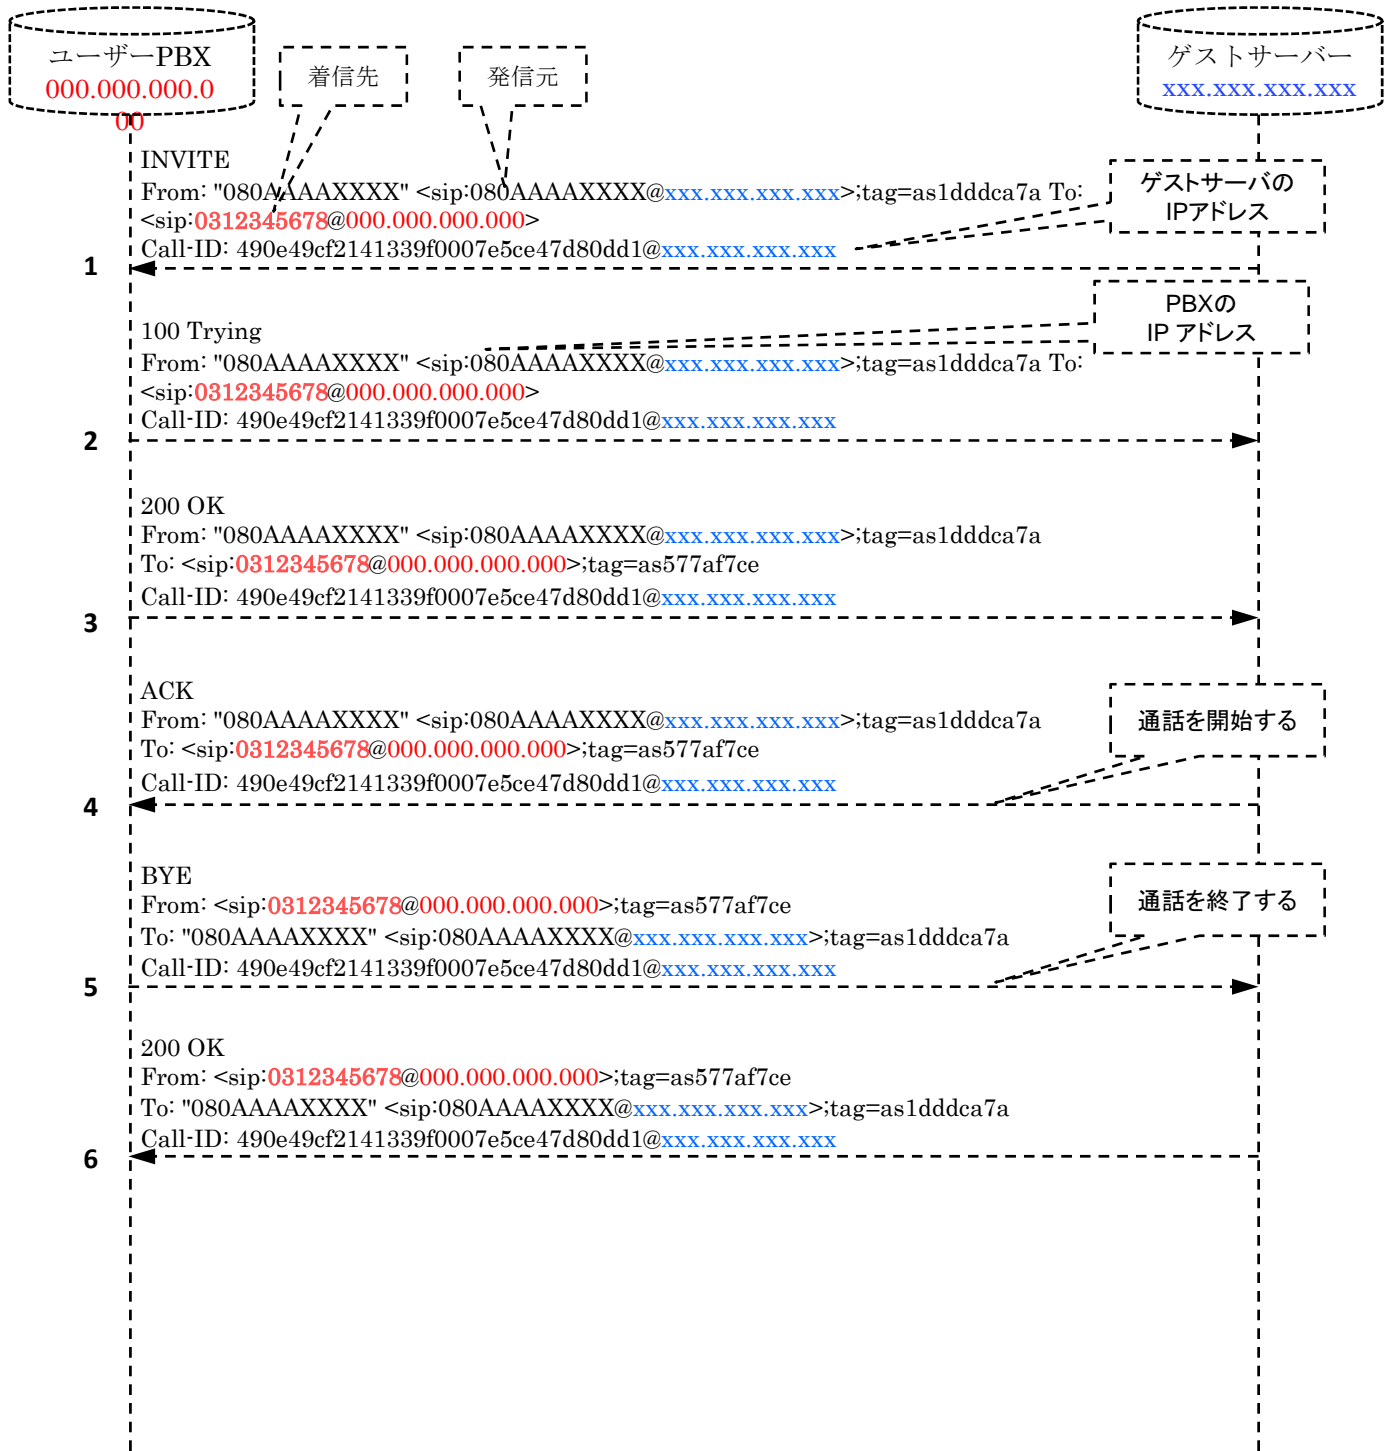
ユーザーPBX
000.000.000.000

着信先

発信元

ゲストサーバー
xxx.xxx.xxx.xxx

INVITE
From: "080AAAAXXXX" <sip:080AAAAXXXX@xxx.xxx.xxx.xxx>;tag=as1dddca7a To: <sip:0312345678@000.000.000.000>
Call-ID: 490e49cf2141339f0007e5ce47d80dd1@xxx.xxx.xxx.xxx

ゲストサーバの IPアドレス

1

PBXの IP アドレス

100 Trying
From: "080AAAAXXXX" <sip:080AAAAXXXX@xxx.xxx.xxx.xxx>;tag=as1dddca7a To: <sip:0312345678@000.000.000.000>
Call-ID: 490e49cf2141339f0007e5ce47d80dd1@xxx.xxx.xxx.xxx

2

200 OK
From: "080AAAAXXXX" <sip:080AAAAXXXX@xxx.xxx.xxx.xxx>;tag=as1dddca7a
To: <sip:0312345678@000.000.000.000>;tag=as577af7ce
Call-ID: 490e49cf2141339f0007e5ce47d80dd1@xxx.xxx.xxx.xxx

3

ACK
From: "080AAAAXXXX" <sip:080AAAAXXXX@xxx.xxx.xxx.xxx>;tag=as1dddca7a
To: <sip:0312345678@000.000.000.000>;tag=as577af7ce
Call-ID: 490e49cf2141339f0007e5ce47d80dd1@xxx.xxx.xxx.xxx

通話を開始する

4

BYE
From: <sip:0312345678@000.000.000.000>;tag=as577af7ce
To: "080AAAAXXXX" <sip:080AAAAXXXX@xxx.xxx.xxx.xxx>;tag=as1dddca7a
Call-ID: 490e49cf2141339f0007e5ce47d80dd1@xxx.xxx.xxx.xxx

通話を終了する

5

200 OK
From: <sip:0312345678@000.000.000.000>;tag=as577af7ce
To: "080AAAAXXXX" <sip:080AAAAXXXX@xxx.xxx.xxx.xxx>;tag=as1dddca7a
Call-ID: 490e49cf2141339f0007e5ce47d80dd1@xxx.xxx.xxx.xxx

6